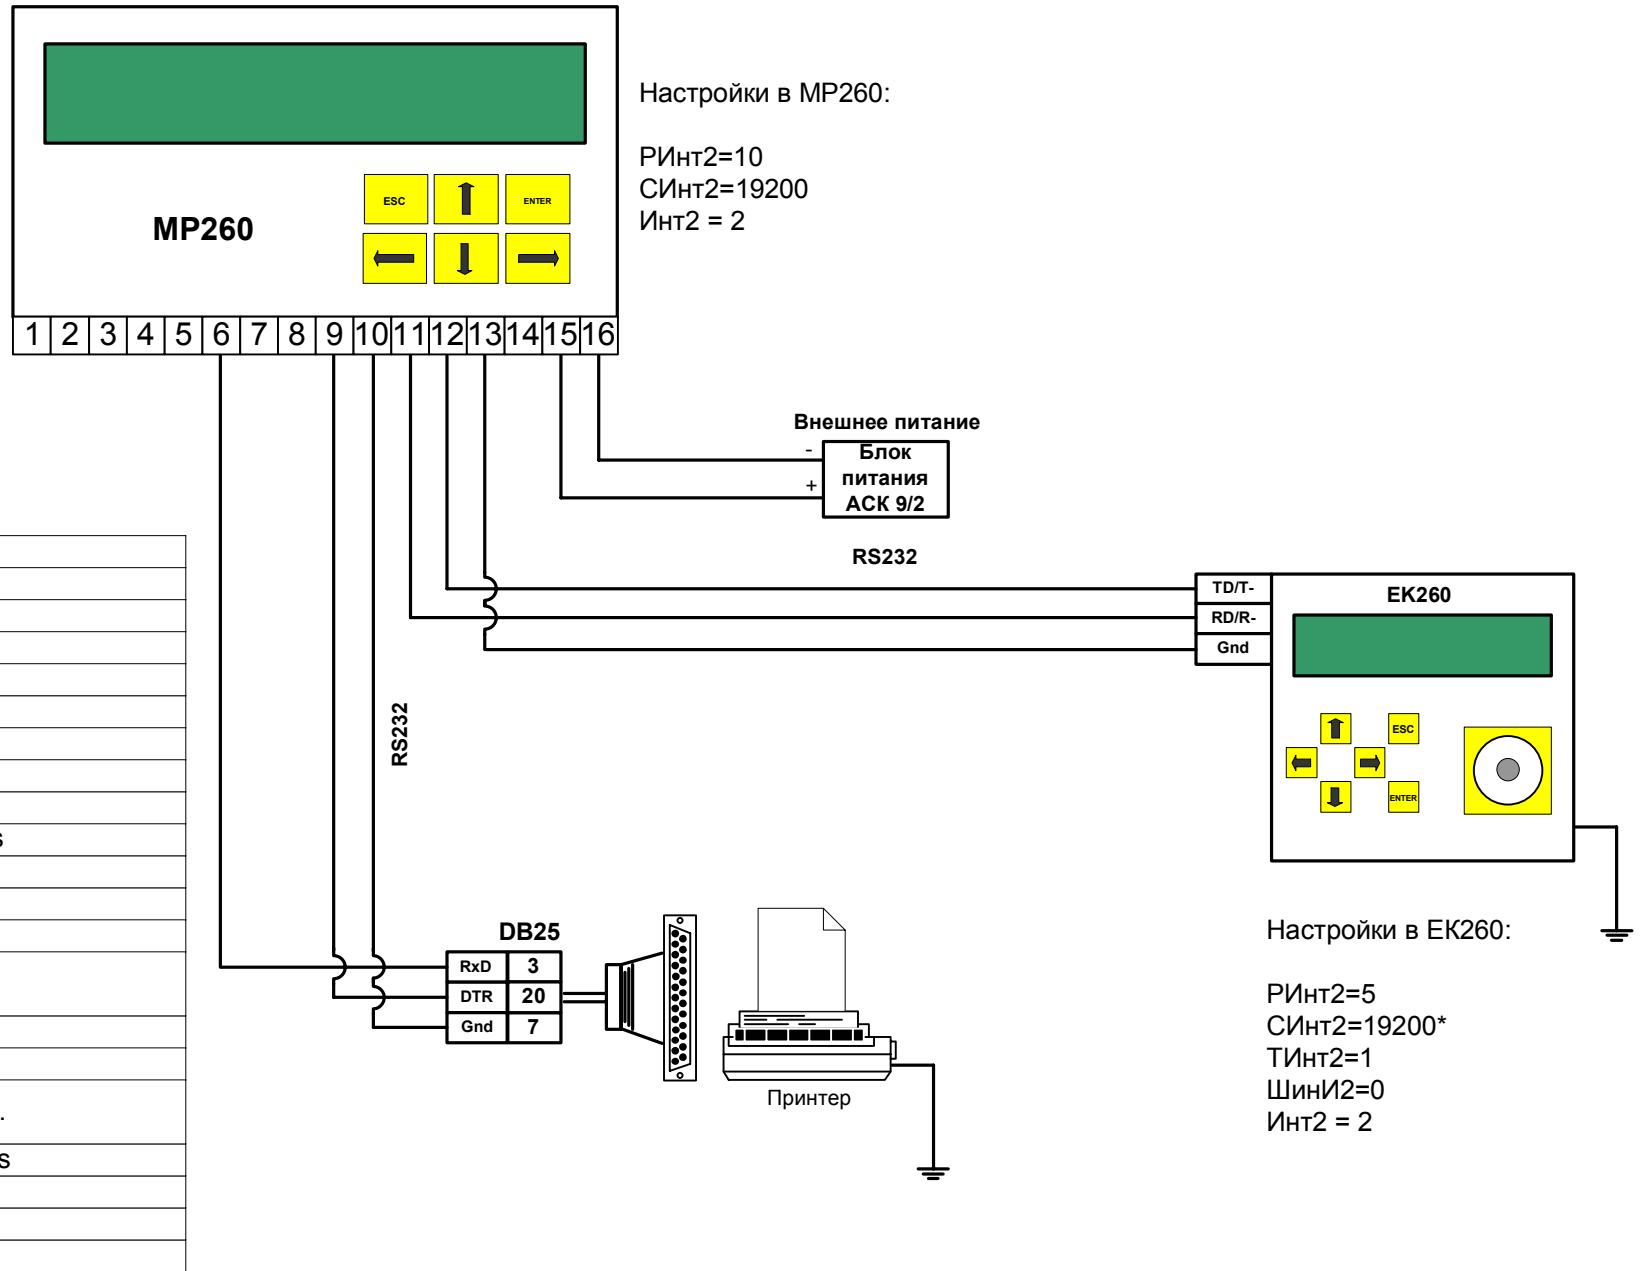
MP260

ESC
ENTER

1 2 3 4 5 6 7 8 9 10 11 12 13 14 15 16

Настройки в MP260:

РИнт2=10
СИнт2=19200
Инт2 = 2

Внешнее питание
Блок питания АСК 9/2
-
+

RS232

TD/T-
RD/R-
Gnd

EK260

ESC
ENTER

RS232

DB25

| RxD | 3 |
|---|---|
| DTR | 20 |
| Gnd | 7 |

Принтер

Настройки в EK260:

РИнт2=5
СИнт2=19200*
ТИнт2=1
ШинИ2=0
Инт2 = 2

s
.
s